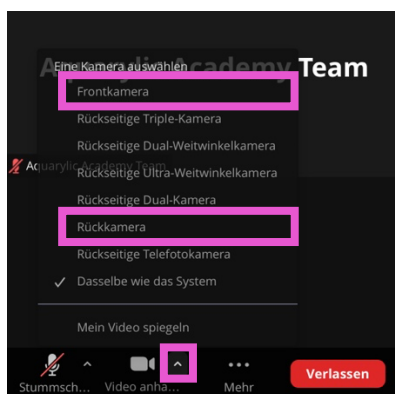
Aquarylic Academy Team

Eine Kamera auswählen

Frontkamera

Rückseitige Triple-Kamera

Rückseitige Dual-Weitwinkelkamera

Rückseitige Ultra-Weitwinkelkamera

Rückseitige Dual-Kamera

Rückkamera

Rückseitige Telefotokamera

✓ Dasselbe wie das System

Mein Video spiegeln

Aquarylic Academy Team

Stummsch...

Video anha...

Mehr

Verlassen